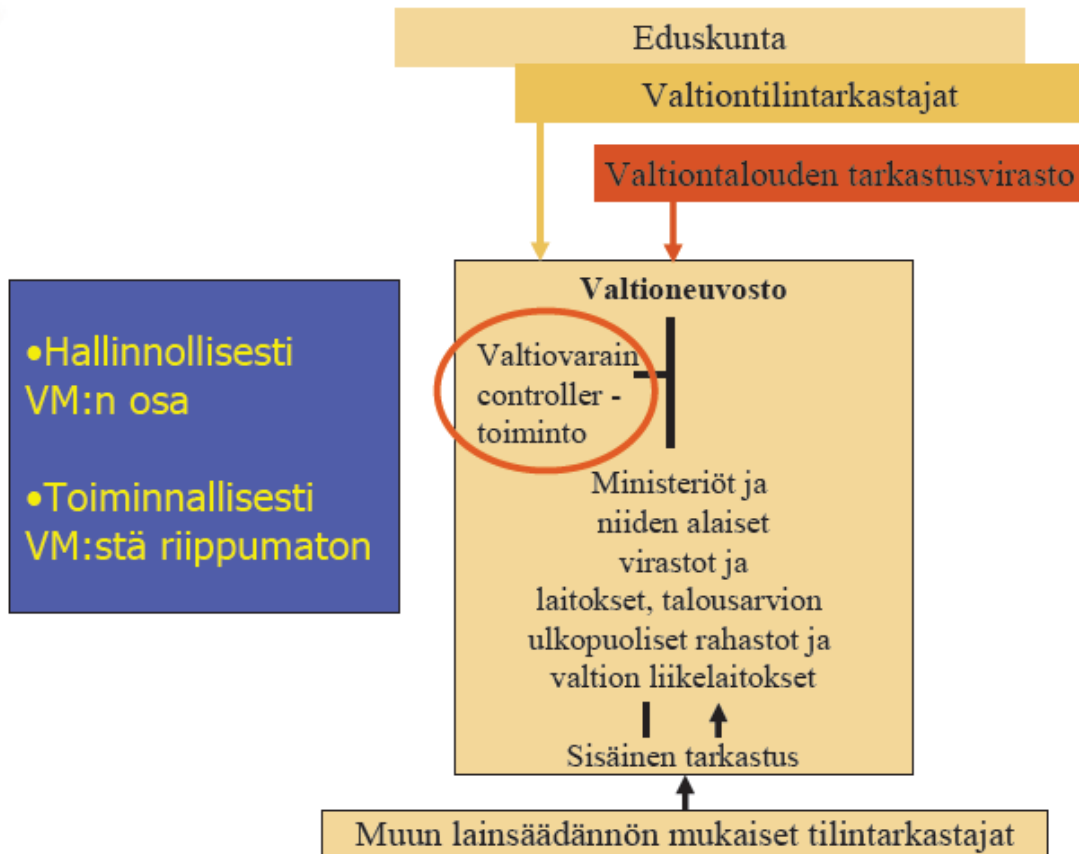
Eduskunta

Valtiontilintarkastajat

Valtiontalouden tarkastusvirasto

•Hallinnollisesti VM:n osa

•Toiminnallisesti VM:stä riippumaton

Valtioneuvosto

Valtiovarain controller -toiminto

Ministeriöt ja niiden alaiset virastot ja laitokset, talousarvion ulkopuoliset rahastot ja valtion liikelaitokset

Sisäinen tarkastus

Muun lainsäädännön mukaiset tilintarkastajat